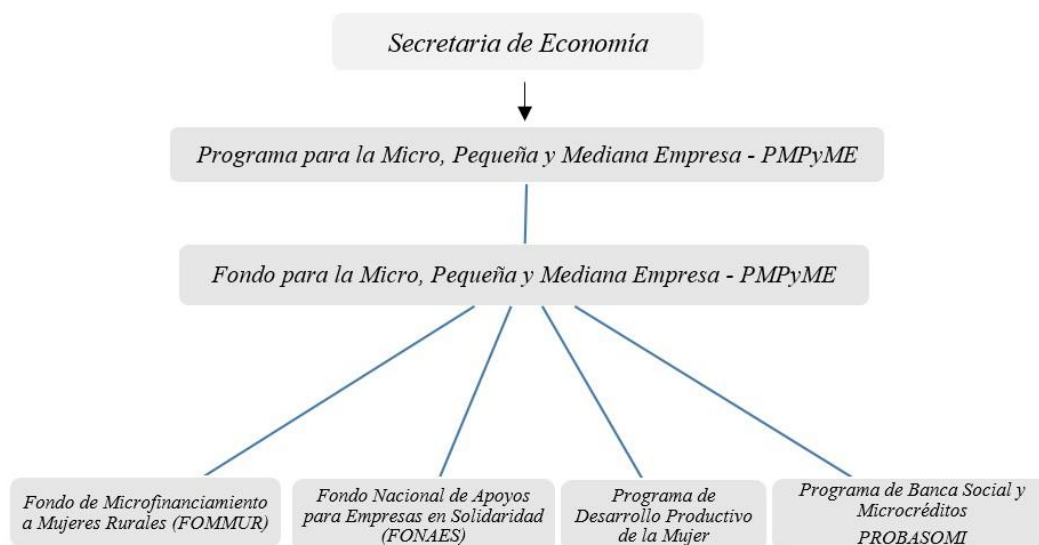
Secretaria de Economía

Programa para la Micro, Pequeña y Mediana Empresa - PMPyME

Fondo para la Micro, Pequeña y Mediana Empresa - PMPyME

Fondo de Microfinanciamiento a Mujeres Rurales (FOMMUR)

Fondo Nacional de Apoyos para Empresas en Solidaridad (FONAES)

Programa de Desarrollo Productivo de la Mujer

Programa de Banca Social y Microcréditos PROBASOMI